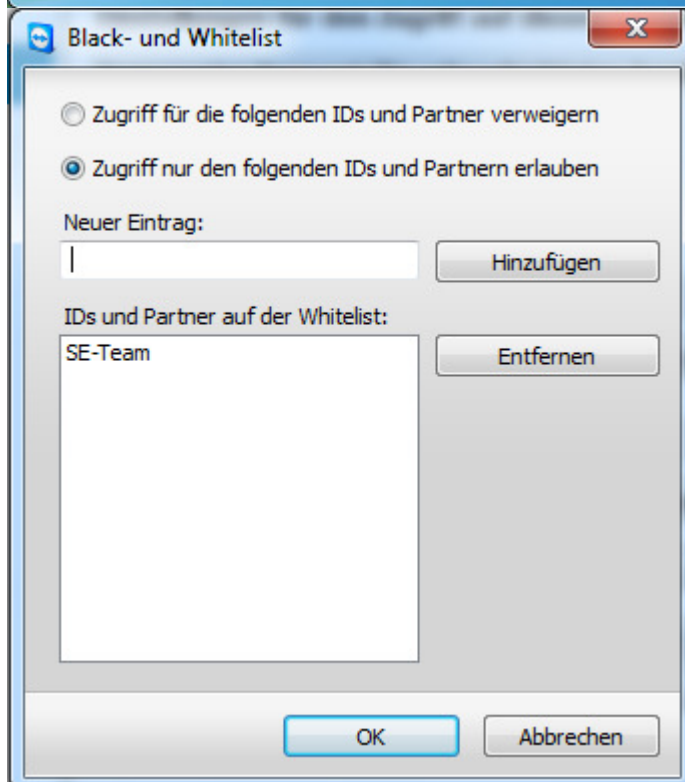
Black- und Whitelist

Zugriff für die folgenden IDs und Partner verweigern

Zugriff nur den folgenden IDs und Partnern erlauben

Neuer Eintrag:

Hinzufügen

IDs und Partner auf der Whitelist:

SE-Team

Entfernen

OK

Abbrechen